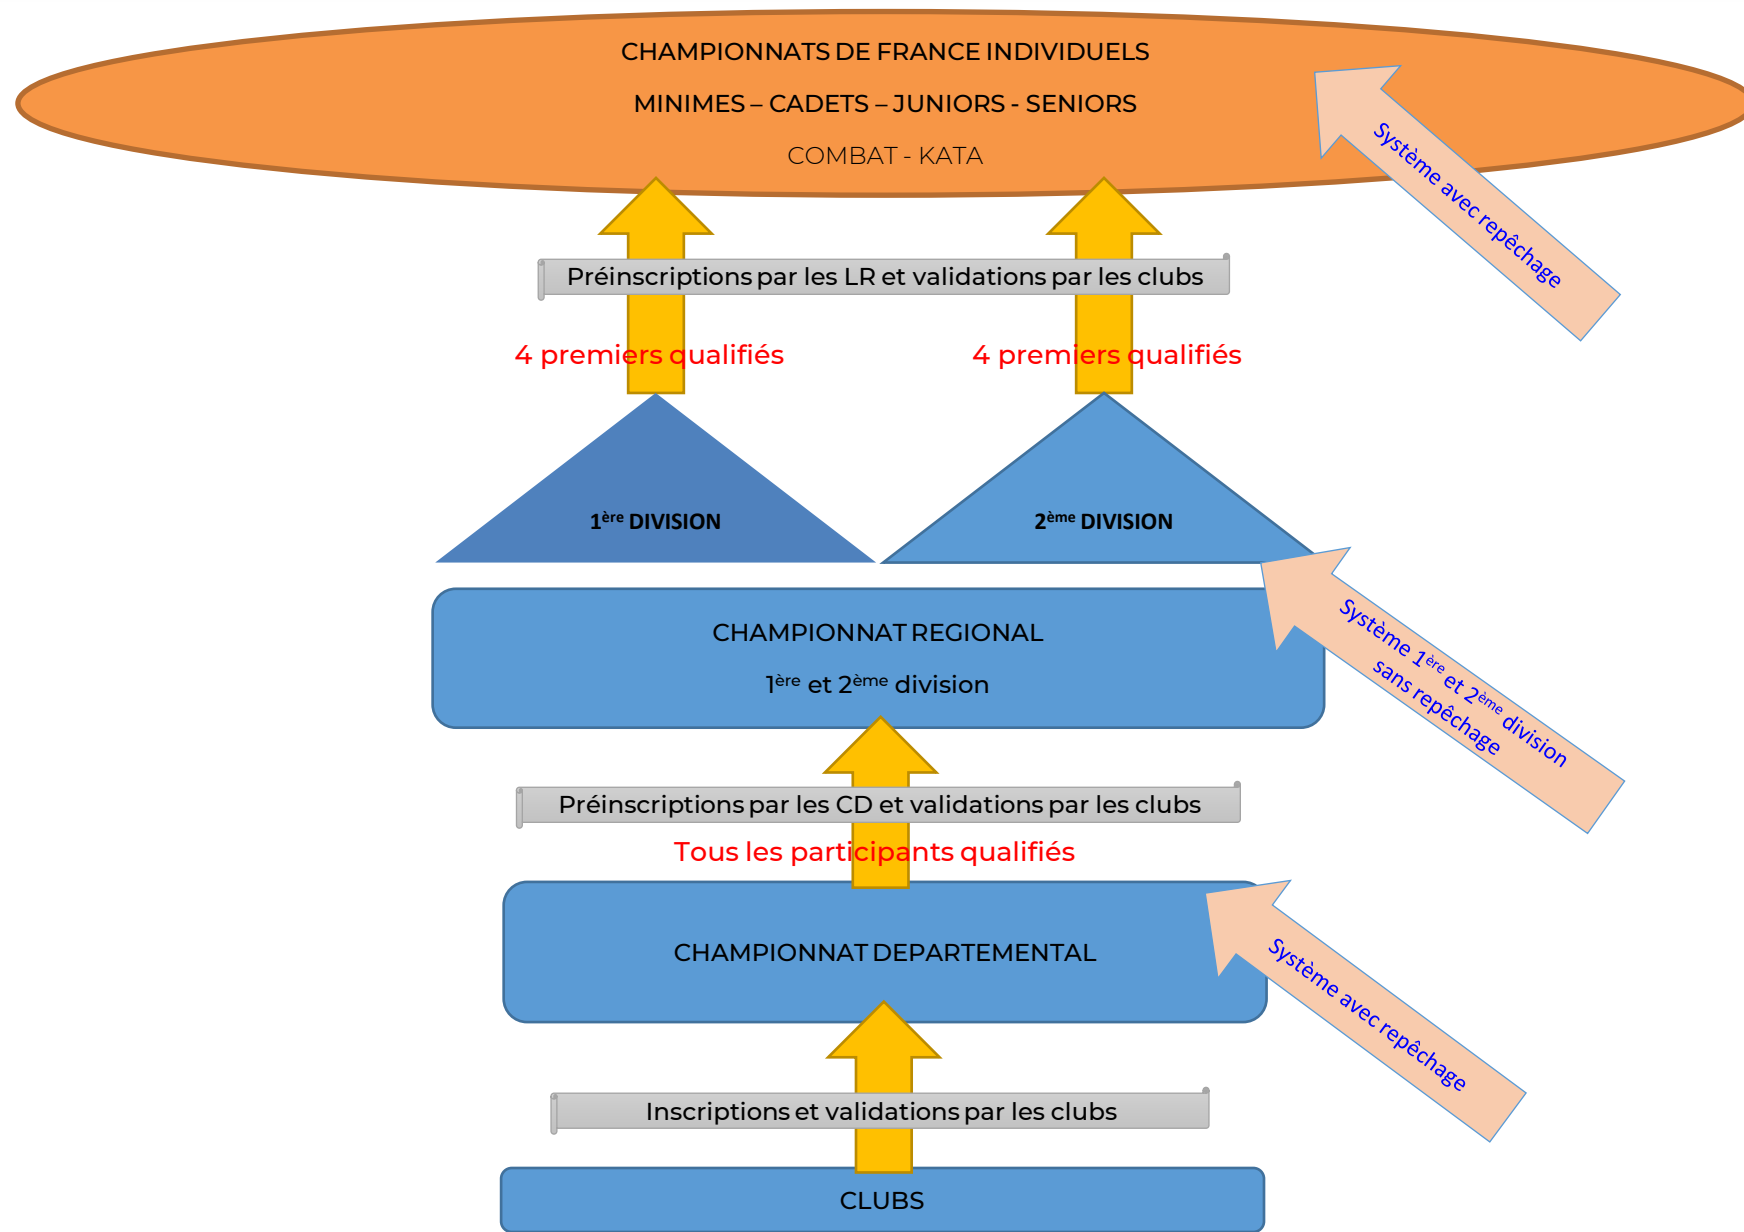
CHAMPIONNATS DE FRANCE INDIVIDUELS

MINIMES – CADETS – JUNIORS - SENIORS

COMBAT - KATA

Système avec repêchage

Préinscriptions par les LR et validations par les clubs

4 premiers qualifiés

4 premiers qualifiés

1$^{ère}$ DIVISION

2$^{ème}$ DIVISION

CHAMPIONNAT REGIONAL

1$^{ère}$ et 2$^{ème}$ division

Système 1$^{ère}$ et 2$^{ème}$ division sans repêchage

Préinscriptions par les CD et validations par les clubs

Tous les participants qualifiés

CHAMPIONNAT DEPARTEMENTAL

Système avec repêchage

Inscriptions et validations par les clubs

CLUBS